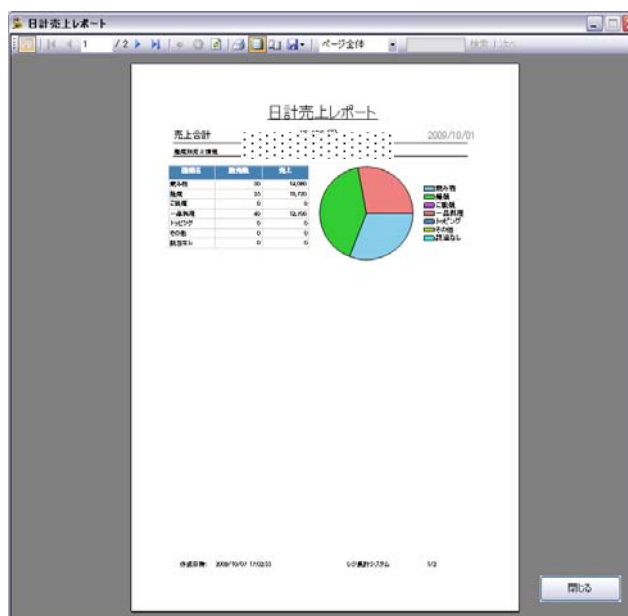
日計売上レポート

1 /2 ページ全体 検索 | 次へ

日計売上レポート

売上合計 2009/10/01

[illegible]

| 種類名 | 販売数 | 売上 |
|---|---|---|
| 飲み物 | 30 | 14,000 |
| 麺類 | 35 | 15,700 |
| ご飯類 | 0 | 0 |
| 一品料理 | 40 | 12,700 |
| トッピング | 0 | 0 |
| その他 | 0 | 0 |
| 該当なし | 0 | 0 |

飲み物
麺類
ご飯類
一品料理
トッピング
その他
該当なし

作成日時: 2009/10/07 17:02:33 レジ集計システム 1/2

閉じる